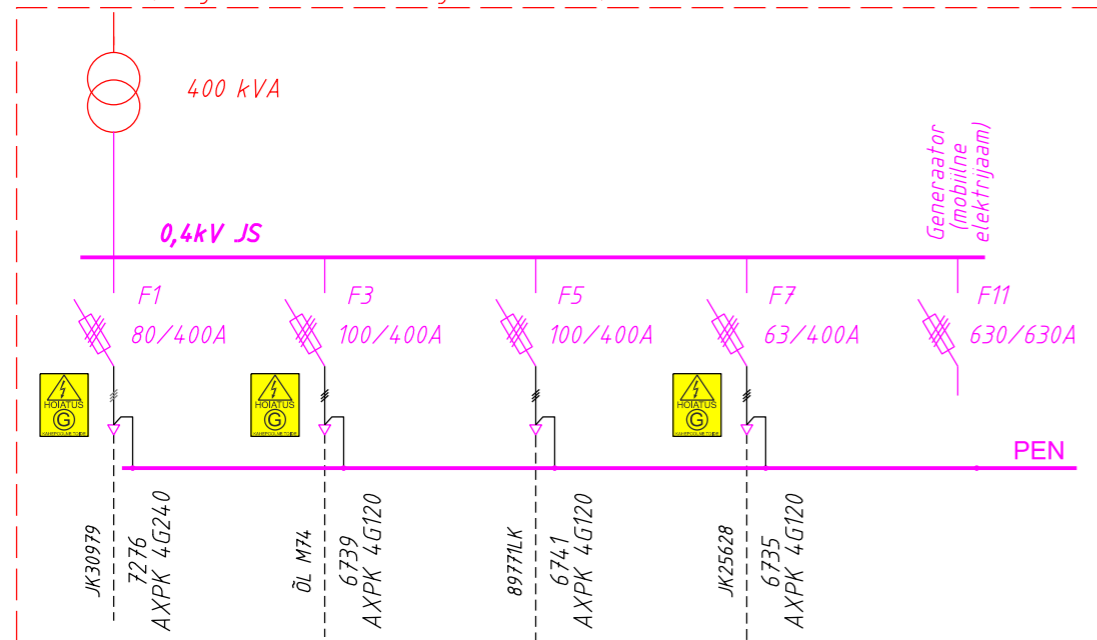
400 kVA

Generaator (mobiilne elektrijaam)

0,4kV JS

F1
80/400A

F3
100/400A

F5
100/400A

F7
63/400A

F11
630/630A

HOIATUS
G

HOIATUS
G

HOIATUS
G

PEN

JK30979
7276
AXPK 4G240

ÕL M74
6739
AXPK 4G120

89771LK
6741
AXPK 4G120

JK25628
6735
AXPK 4G120